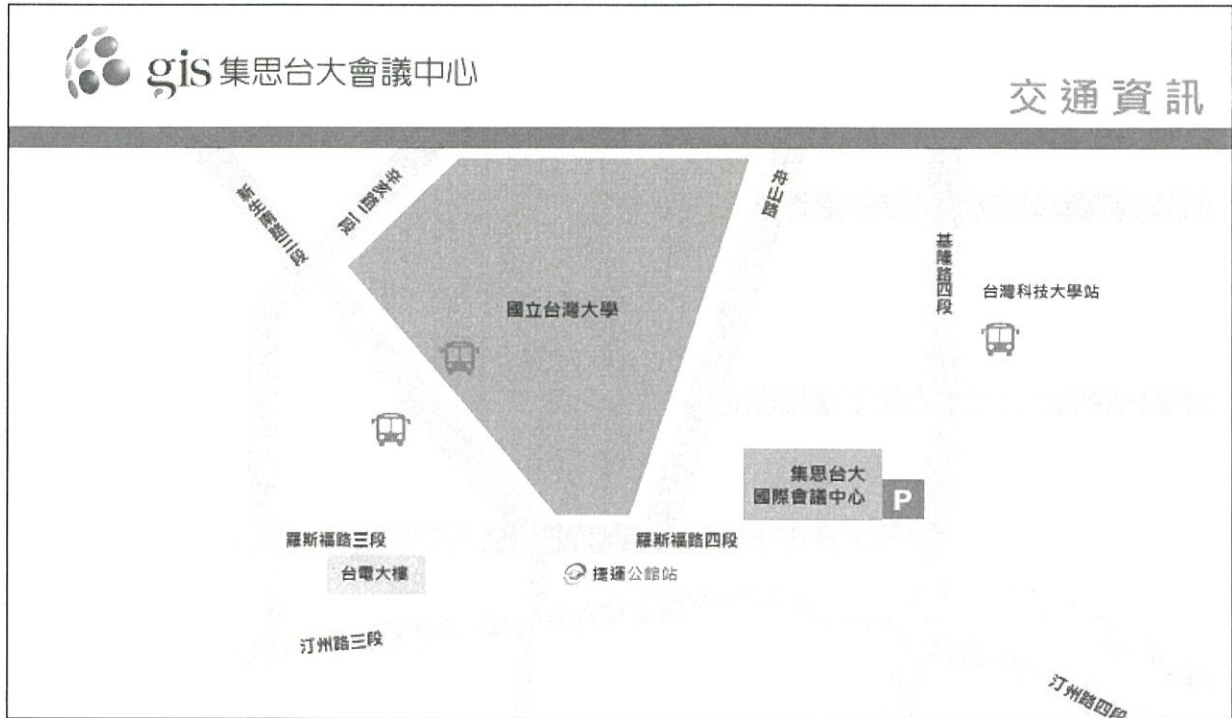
gis 集思台大會議中心

交通資訊

新生南路三段

辛亥路一段

舟山路

基隆路四段

台灣科技大學站

國立台灣大學

集思台大
國際會議中心

P

羅斯福路三段

羅斯福路四段

台電大樓

捷運公館站

汀州路三段

汀州路四段